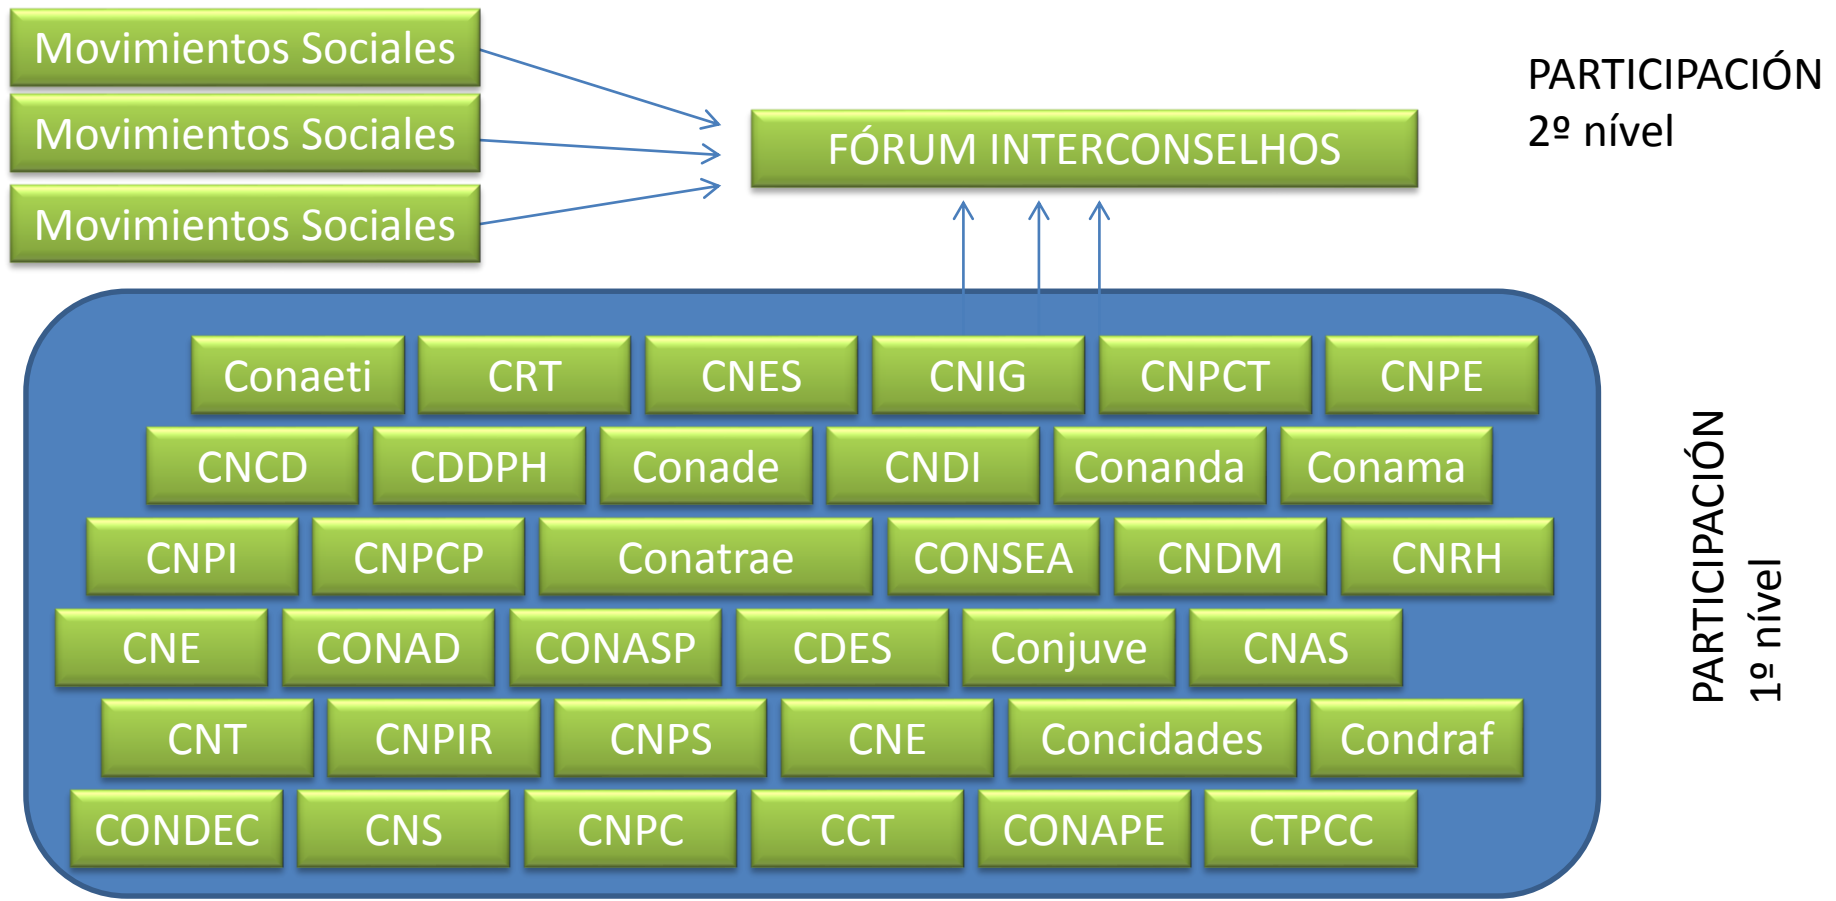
Movimientos Sociales
Movimientos Sociales
Movimientos Sociales

FÓRUM INTERCONSELHOS

PARTICIPACIÓN
2º nível

Conaeti CRT CNES CNIG CNPCT CNPE
CNCD CDDPH Conade CNDI Conanda Conama
CNPI CNPCP Conatrae CONSEA CNDM CNRH
CNE CONAD CONASP CDES Conjuve CNAS
CNT CNPIR CNPS CNE Concidades Condraf
CONDEC CNS CNPC CCT CONAPE CTPCC

PARTICIPACIÓN
1º nivel